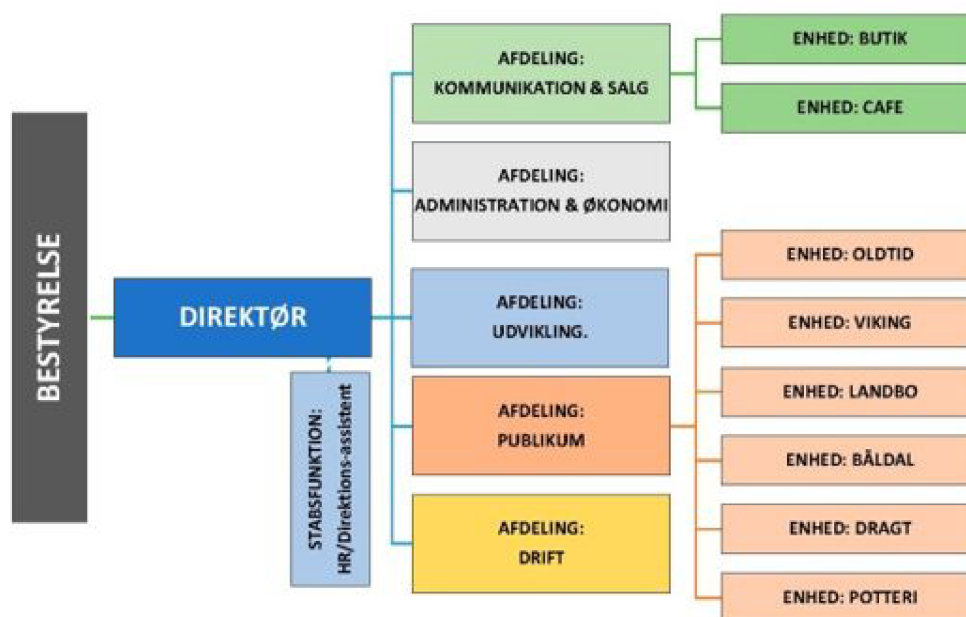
BESTYRELSE

DIREKTØR

STABSFUNKTION: HR/Direktions-assistent

AFDELING: KOMMUNIKATION & SALG

ENHED: BUTIK

ENHED: CAFE

AFDELING: ADMINISTRATION & ØKONOMI

AFDELING: UDVIKLING.

AFDELING: PUBLIKUM

AFDELING: DRIFT

ENHED: OLDTID

ENHED: VIKING

ENHED: LANDBO

ENHED: BÅLDAL

ENHED: DRAGT

ENHED: POTTERI